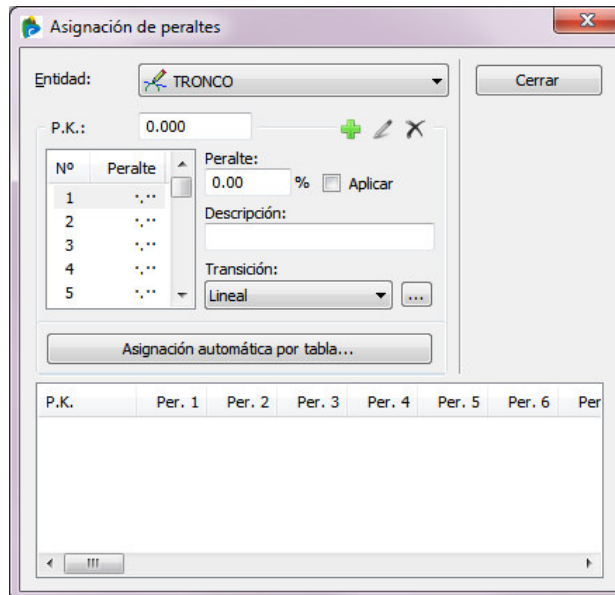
Asignación de peraltes

Entidad: TRONCO

Cerrar

P.K.: 0.000

| Nº | Peralte |
|---|---|
| 1 | ·.·· |
| 2 | ·.·· |
| 3 | ·.·· |
| 4 | ·.·· |
| 5 | ·.·· |

Peralte:
0.00 % Aplicar

Descripción:

Transición:
Lineal ...

Asignación automática por tabla...

| P.K. | Per. 1 | Per. 2 | Per. 3 | Per. 4 | Per. 5 | Per. 6 | Per |
|---|---|---|---|---|---|---|---|